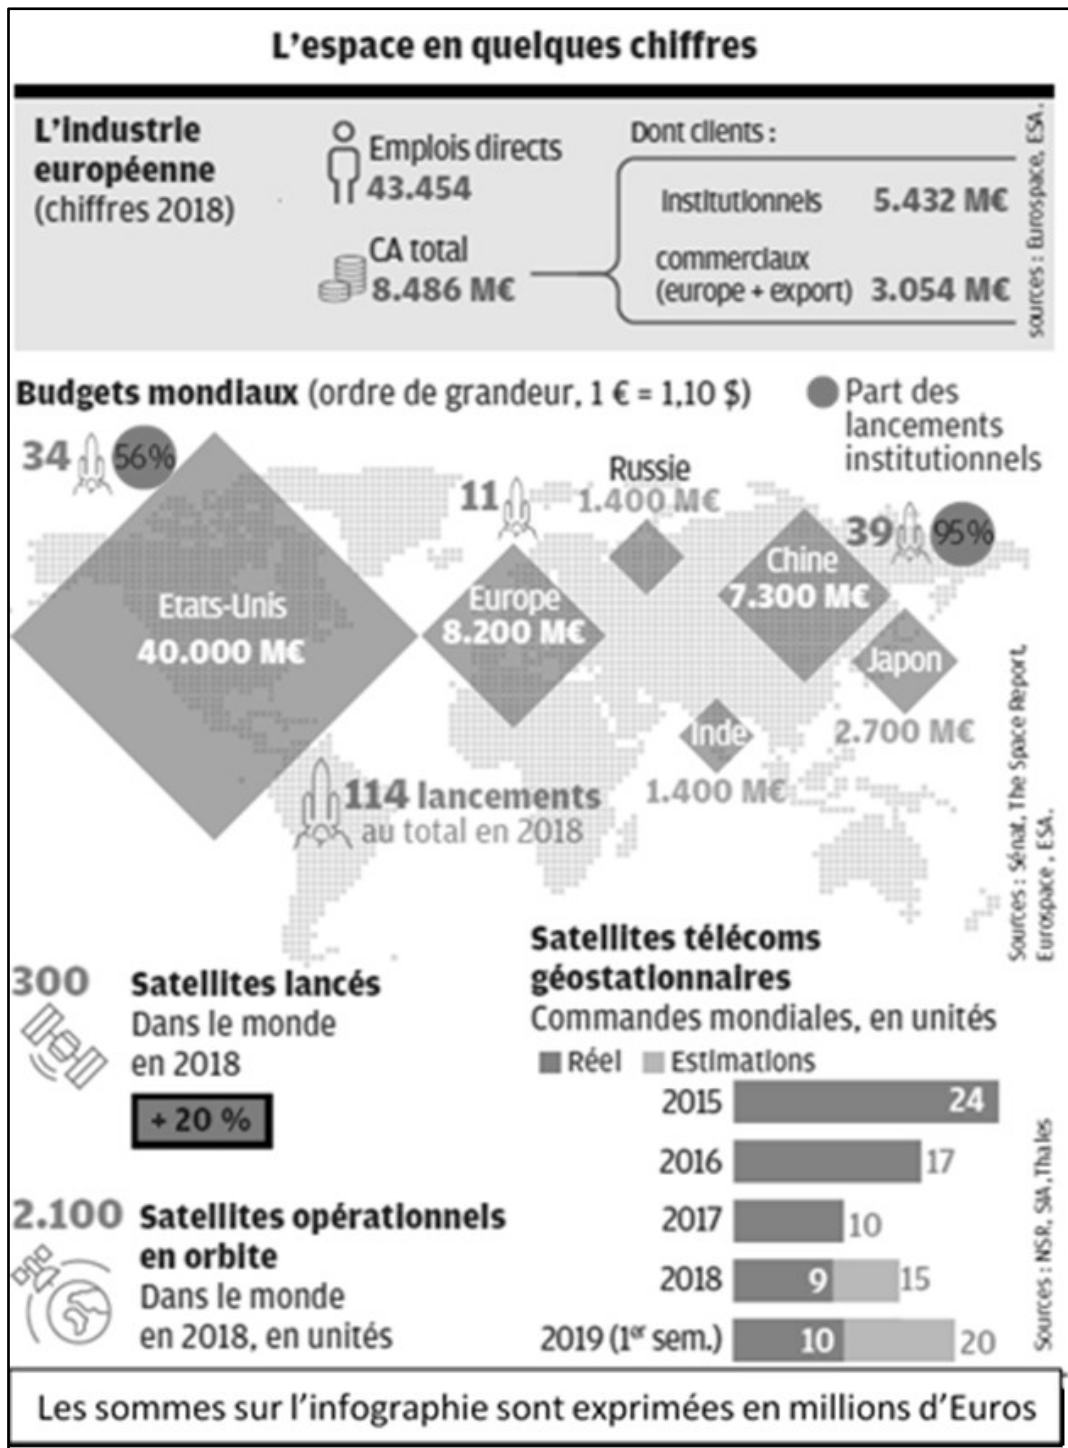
L'espace en quelques chiffres

L'industrie européenne (chiffres 2018)

Emplois directs 43.454

CA total 8.486 M€

Dont clients :

Institutionnels 5.432 M€

commerciaux (europe + export) 3.054 M€

Sources : Eurospace, ESA.

Budgets mondiaux (ordre de grandeur, 1 € = 1,10 $)

Part des lancements institutionnels

34 56%

Etats-Unis 40.000 M€

11

Europe 8.200 M€

Russie 1.400 M€

39 95%

Chine 7.300 M€

Japon 2.700 M€

Inde 1.400 M€

114 lancements au total en 2018

Sources : Sénat, The Space Report, Eurospace, ESA.

300 Satellites lancés Dans le monde en 2018

+ 20 %

2.100 Satellites opérationnels en orbite Dans le monde en 2018, en unités

Satellites télécoms géostationnaires
Commandes mondiales, en unités

Réel Estimations

| | |
|---|---|
| 2015 | 24 |
| 2016 | 17 |
| 2017 | 10 |
| 2018 | 9 15 |
| 2019 (1er sem.) | 10 20 |

Sources : NSR, SIA, Thales

Les sommes sur l'infographie sont exprimées en millions d'Euros